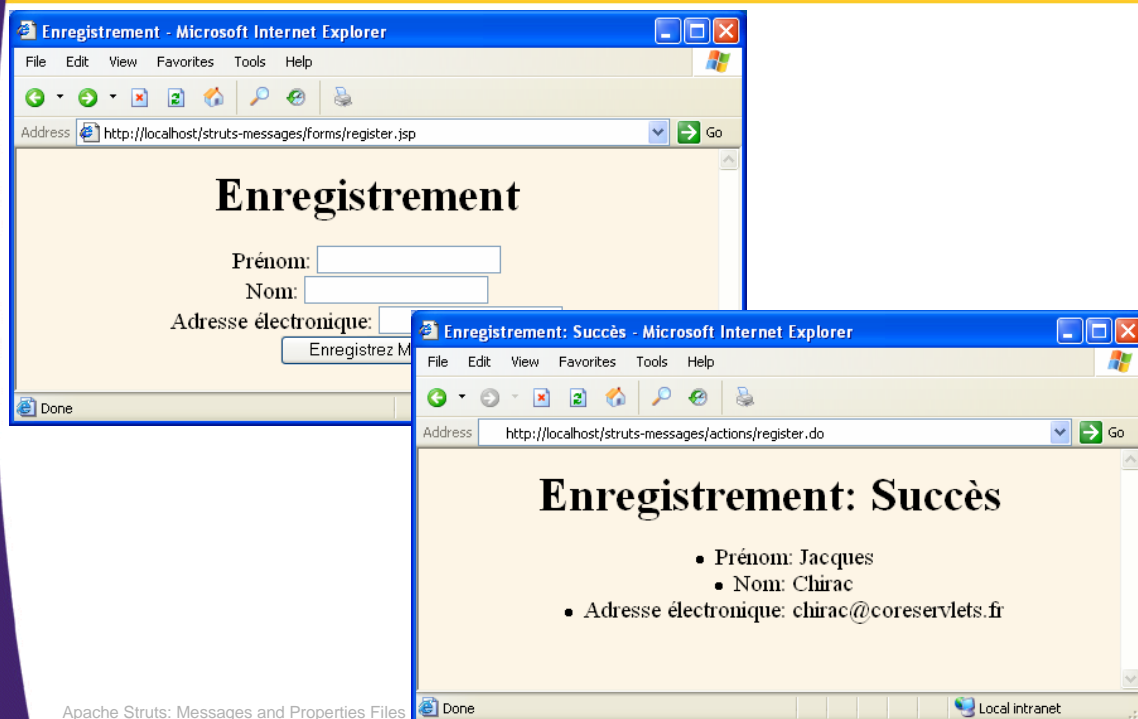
Enregistrement - Microsoft Internet Explorer

File Edit View Favorites Tools Help

Address http://localhost/struts-messages/forms/register.jsp Go

Enregistrement

Prénom:
Nom:
Adresse électronique:
Enregistrez M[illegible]

Done

Enregistrement: Succès - Microsoft Internet Explorer

File Edit View Favorites Tools Help

Address http://localhost/struts-messages/actions/register.do Go

Enregistrement: Succès

- Prénom: Jacques
- Nom: Chirac
- Adresse électronique: chirac@coreservlets.fr

Done Local intranet

Apache Struts: Messages and Properties Files